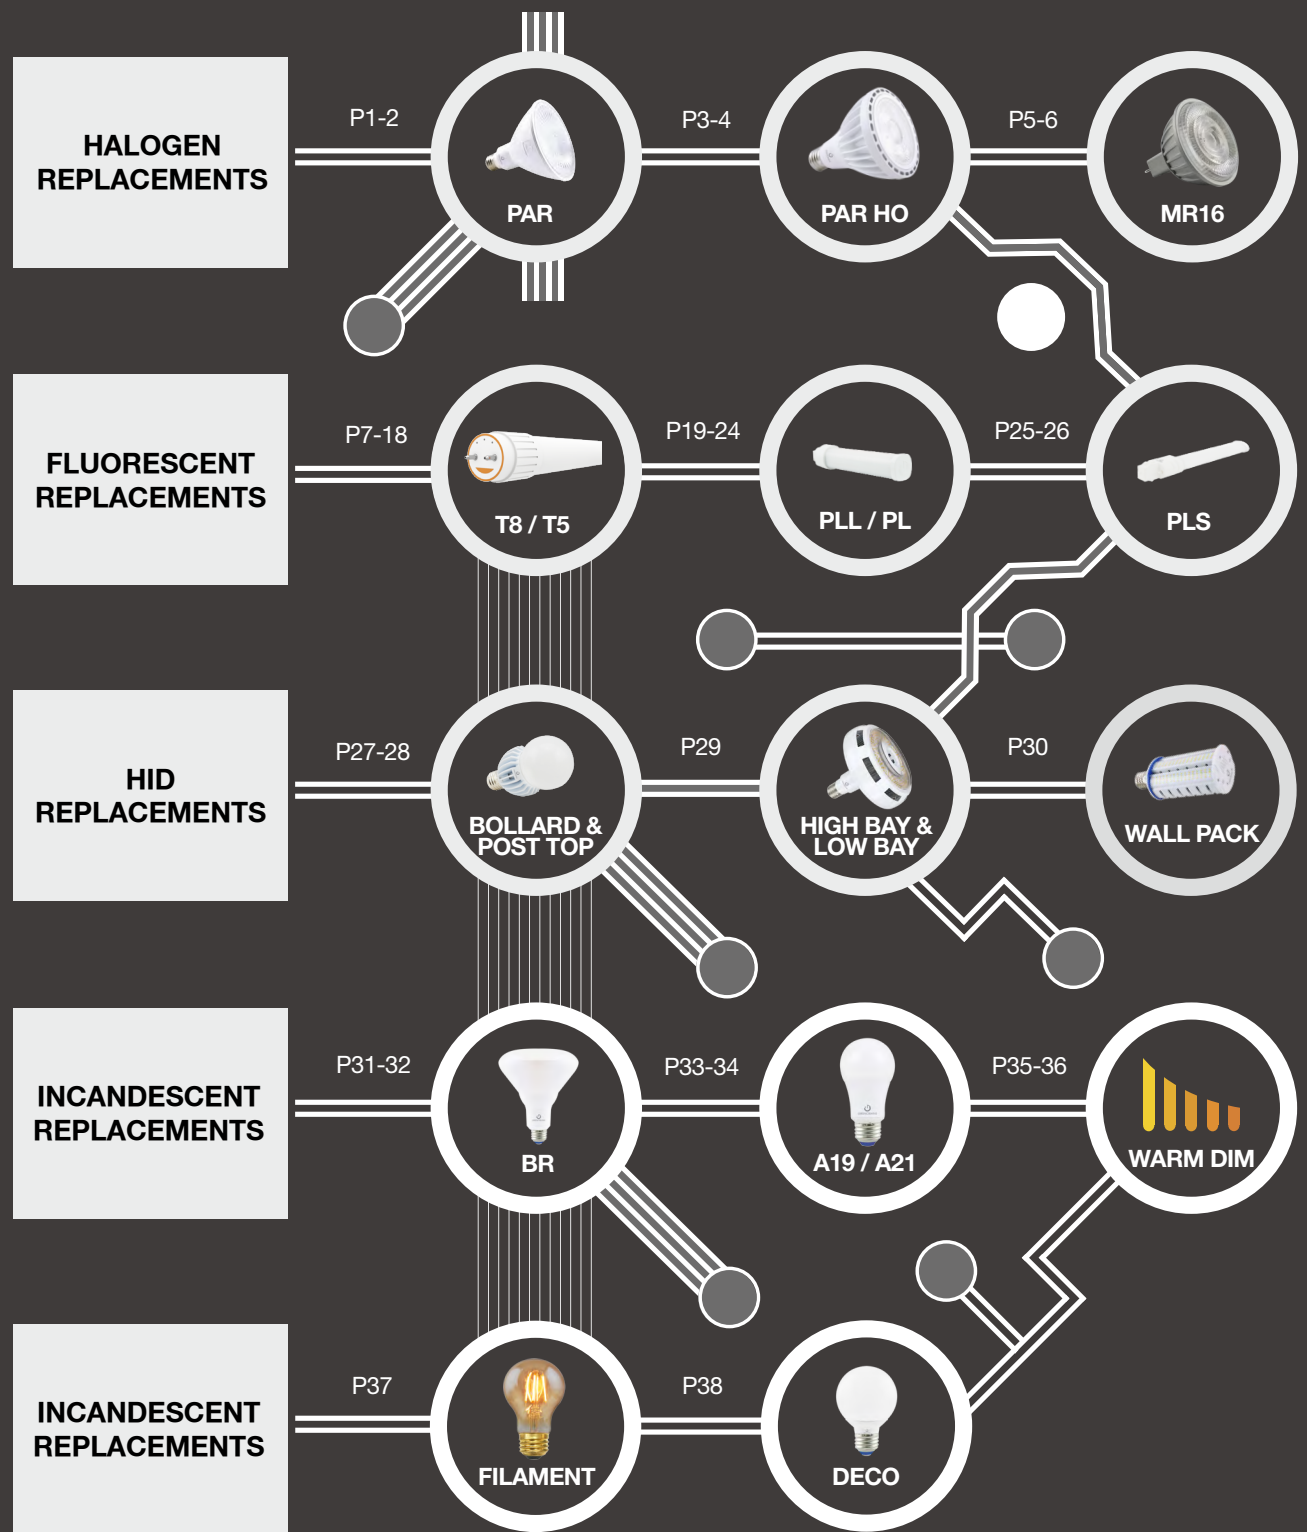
HALOGEN REPLACEMENTS

P1-2

PAR

P3-4

PAR HO

P5-6

MR16

FLUORESCENT REPLACEMENTS

P7-18

T8 / T5

P19-24

PLL / PL

P25-26

PLS

HID REPLACEMENTS

P27-28

BOLLARD & POST TOP

P29

HIGH BAY & LOW BAY

P30

WALL PACK

INCANDESCENT REPLACEMENTS

P31-32

BR

P33-34

A19 / A21

P35-36

WARM DIM

INCANDESCENT REPLACEMENTS

P37

FILAMENT

P38

DECO